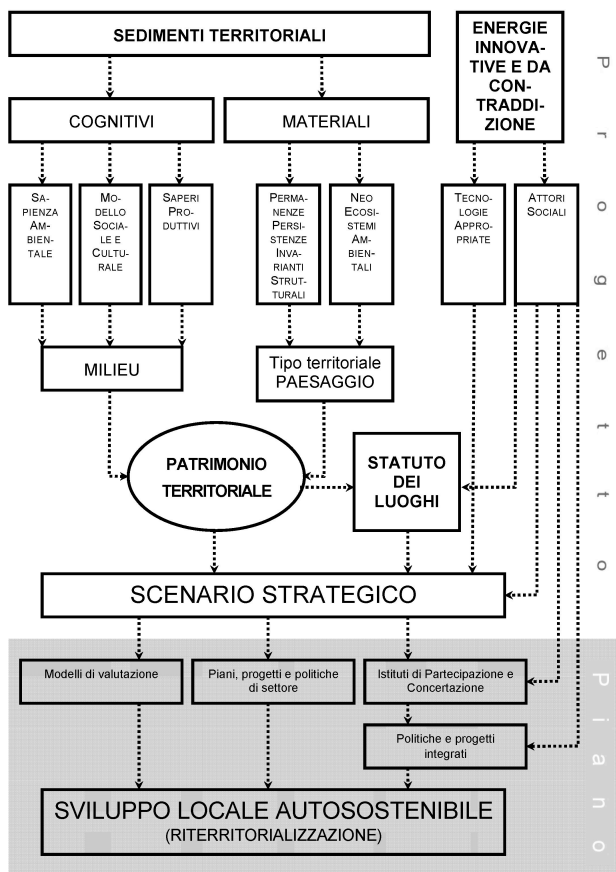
SEDIMENTI TERRITORIALI

ENERGIE INNOVATIVE E DA CONTRADDIZIONE

P r o g e t t o

COGNITIVI

MATERIALI

SAPIENZA AMBIENTALE

MODELLO SOCIALE E CULTURALE

SAPERI PRODUTTIVI

PERMANENZE PERSISTENZE INVARIANTI STRUTTURALI

NEO ECOSISTEMI AMBIENTALI

TECNOLOGIE APPROPRIATE

ATTORI SOCIALI

MILIEU

Tipo territoriale PAESAGGIO

PATRIMONIO TERRITORIALE

STATUTO DEI LUOGHI

SCENARIO STRATEGICO

Modelli di valutazione

Piani, progetti e politiche di settore

Istituti di Partecipazione e Concertazione

Politiche e progetti integrati

P i a n o

SVILUPPO LOCALE AUTOSOSTENIBILE
(RITERRITORIALIZZAZIONE)